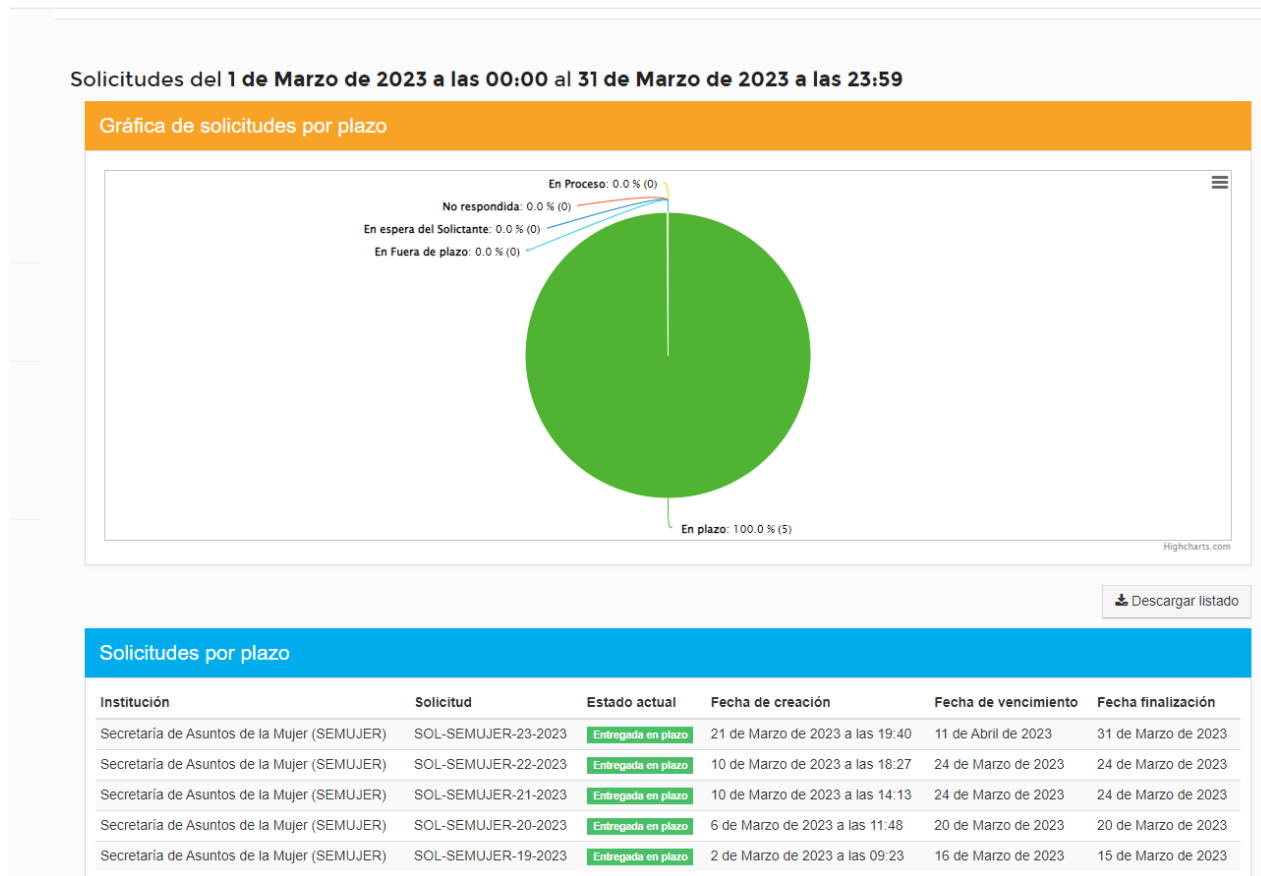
Solicitudes del **1 de Marzo de 2023 a las 00:00** al **31 de Marzo de 2023 a las 23:59**

Gráfica de solicitudes por plazo

En Proceso: 0.0 % (0)
No respondida: 0.0 % (0)
En espera del Solictante: 0.0 % (0)
En Fuera de plazo: 0.0 % (0)
En plazo: 100.0 % (5)

Highcharts.com

Descargar listado

Solicitudes por plazo

| Institución | Solicitud | Estado actual | Fecha de creación | Fecha de vencimiento | Fecha finalización |
|---|---|---|---|---|---|
| Secretaría de Asuntos de la Mujer (SEMUJER) | SOL-SEMUJER-23-2023 | Entregada en plazo | 21 de Marzo de 2023 a las 19:40 | 11 de Abril de 2023 | 31 de Marzo de 2023 |
| Secretaría de Asuntos de la Mujer (SEMUJER) | SOL-SEMUJER-22-2023 | Entregada en plazo | 10 de Marzo de 2023 a las 18:27 | 24 de Marzo de 2023 | 24 de Marzo de 2023 |
| Secretaría de Asuntos de la Mujer (SEMUJER) | SOL-SEMUJER-21-2023 | Entregada en plazo | 10 de Marzo de 2023 a las 14:13 | 24 de Marzo de 2023 | 24 de Marzo de 2023 |
| Secretaría de Asuntos de la Mujer (SEMUJER) | SOL-SEMUJER-20-2023 | Entregada en plazo | 6 de Marzo de 2023 a las 11:48 | 20 de Marzo de 2023 | 20 de Marzo de 2023 |
| Secretaría de Asuntos de la Mujer (SEMUJER) | SOL-SEMUJER-19-2023 | Entregada en plazo | 2 de Marzo de 2023 a las 09:23 | 16 de Marzo de 2023 | 15 de Marzo de 2023 |